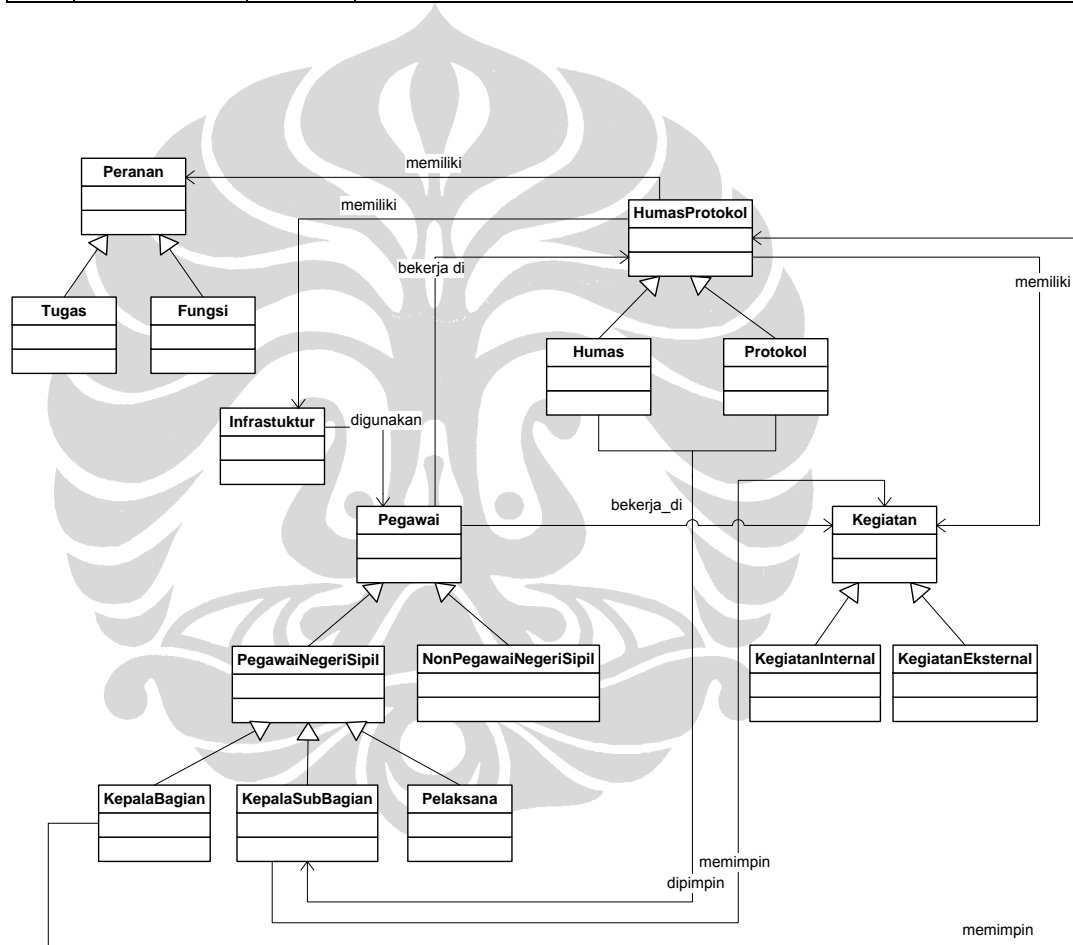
memiliki

Peranan

memiliki

HumasProtokol

bekerja di

memiliki

Tugas

Fungsi

Humas

Protokol

Infrastuktur

digunakan

bekerja_di

Pegawai

Kegiatan

PegawaiNegeriSipil

NonPegawaiNegeriSipil

KegiatanInternal

KegiatanEksternal

KepalaBagian

KepalaSubBagian

Pelaksana

memimpin

dipimpin

memimpin